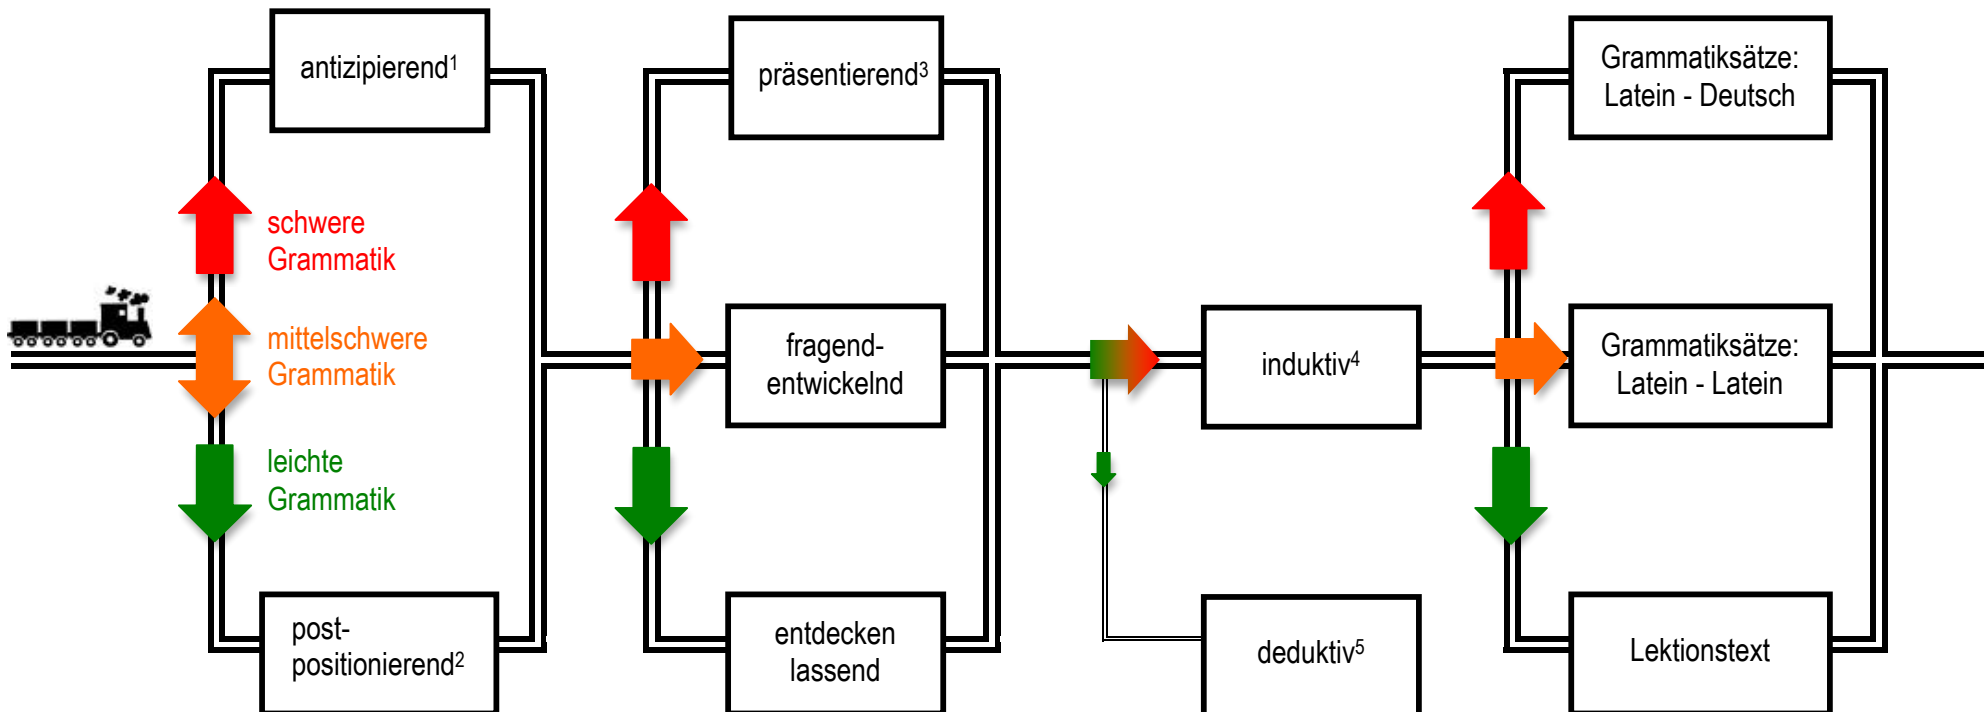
antizipierend$^1$

schwere Grammatik

mittelschwere Grammatik

leichte Grammatik

post-positionierend$^2$

präsentierend$^3$

fragend-entwickelnd

entdecken lassend

induktiv$^4$

deduktiv$^5$

Grammatiksätze: Latein - Deutsch

Grammatiksätze: Latein - Latein

Lektionstext